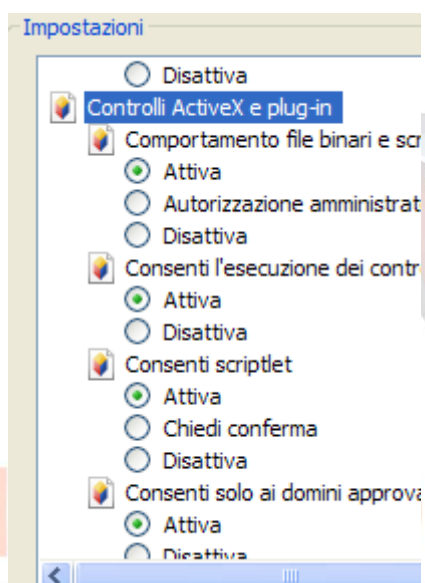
Impostazioni

Disattiva
Controlli ActiveX e plug-in
Comportamento file binari e scr
Attiva
Autorizzazione amministrat
Disattiva
Consenti l'esecuzione dei contr
Attiva
Disattiva
Consenti scriptlet
Attiva
Chiedi conferma
Disattiva
Consenti solo ai domini approva
Attiva
Disattiva